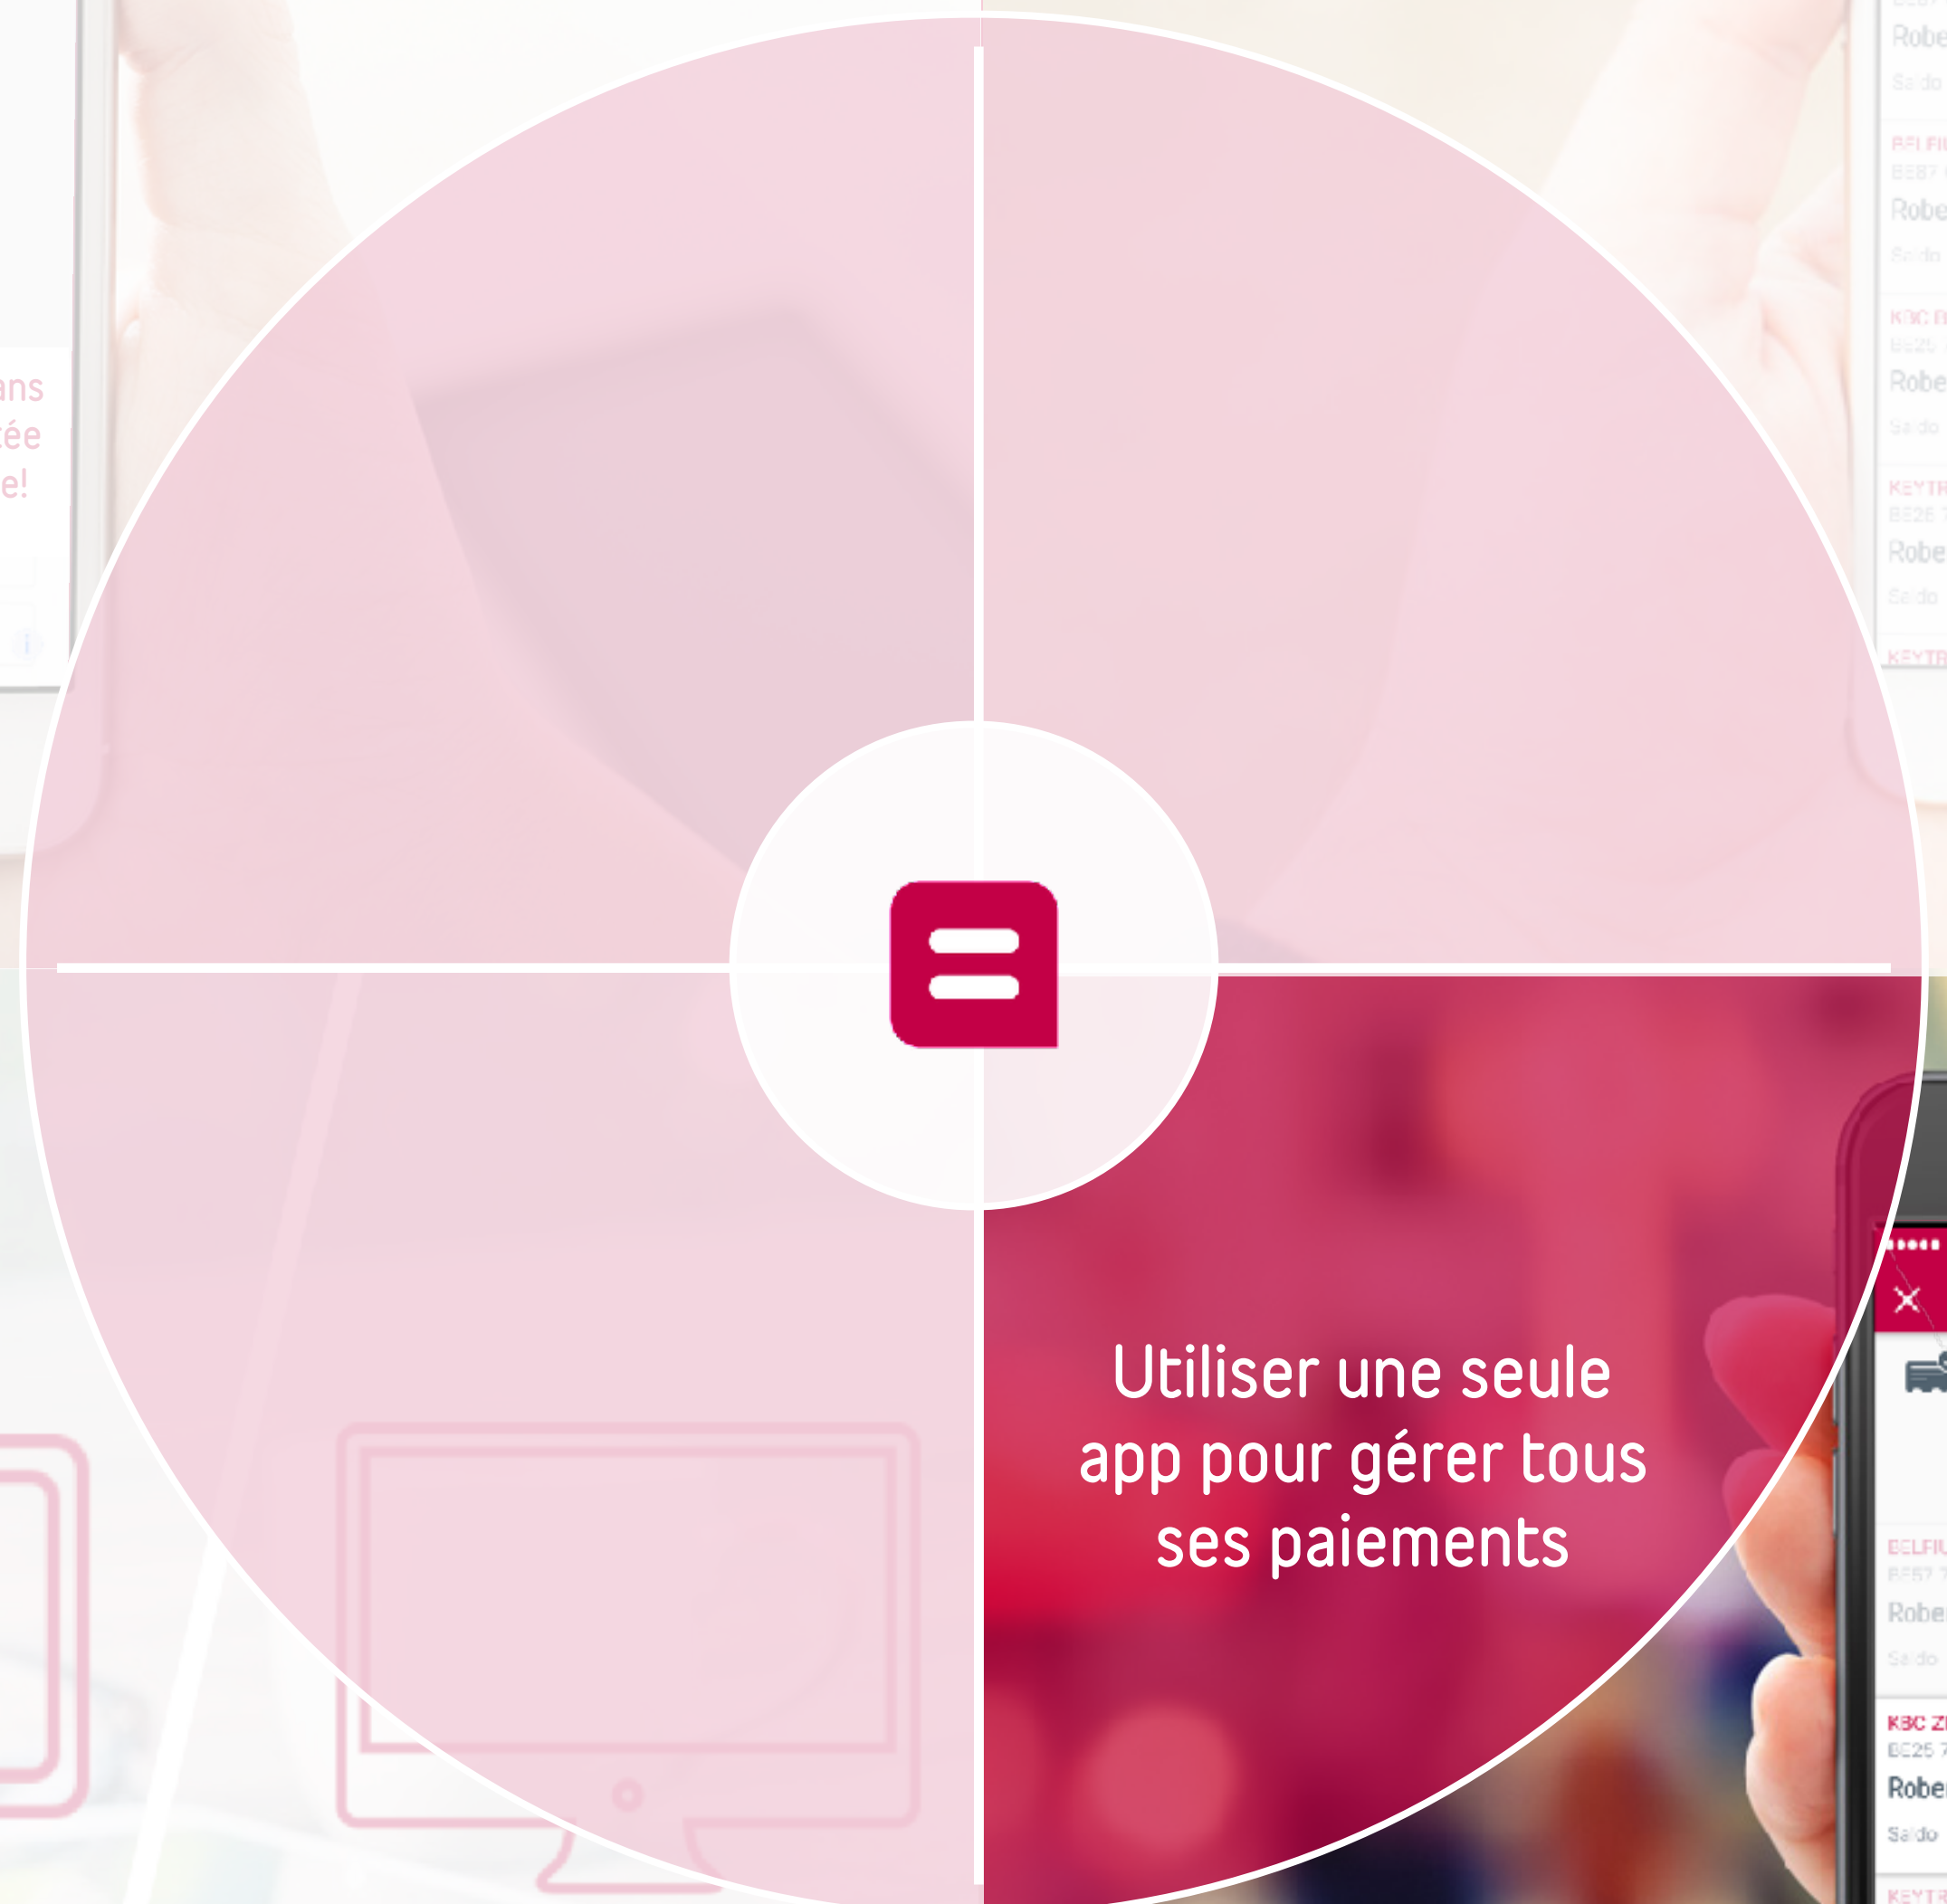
ans
ée
e!

Robe
Saldo
BEI FI
BE87
Robe
Saldo
KBC B
BE25
Robe
Saldo
KEYTR
BE26
Robe
Saldo
KEYTR

Utiliser une seule app pour gérer tous ses paiements

BELFIU
BE87
Robe
Saldo
KBC Z
BE25
Robe
Saldo
KEYTR